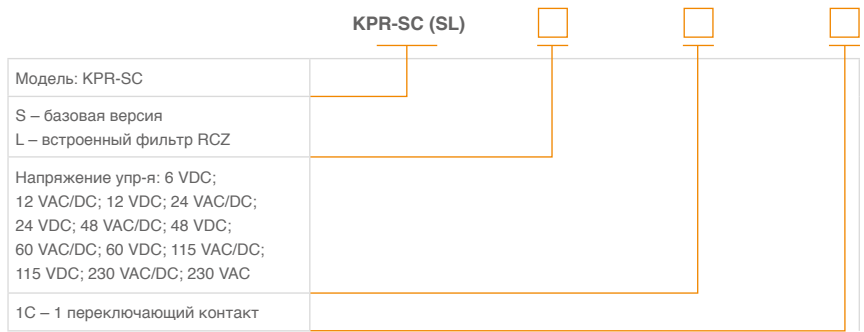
KPR-SC (SL)

Модель: KPR-SC

S – базовая версия
L – встроенный фильтр RCZ

Напряжение упр-я: 6 VDC; 12 VAC/DC; 12 VDC; 24 VAC/DC; 24 VDC; 48 VAC/DC; 48 VDC; 60 VAC/DC; 60 VDC; 115 VAC/DC; 115 VDC; 230 VAC/DC; 230 VAC

1C – 1 переключающий контакт